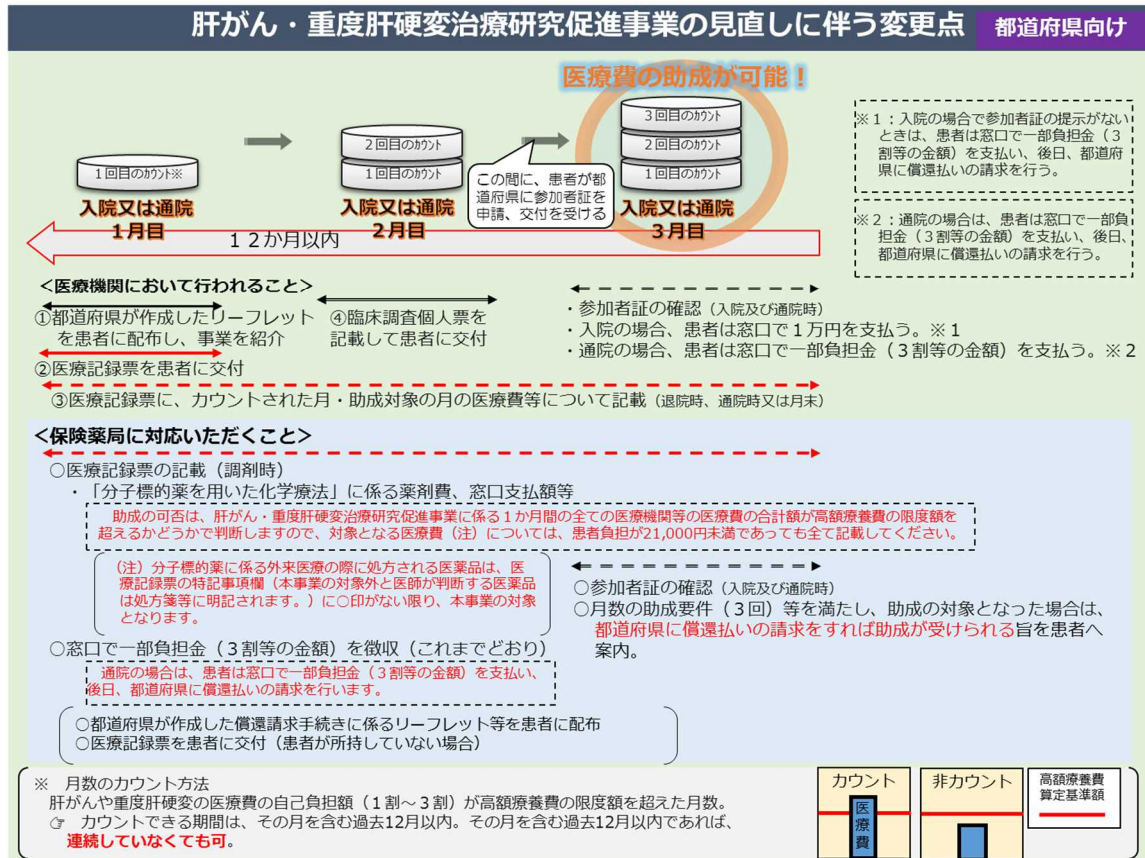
肝がん・重度肝硬変治療研究促進事業の見直しに伴う変更点

都道府県向け

医療費の助成が可能！

1回目のカウント※

入院又は通院
1月目

2回目のカウント
1回目のカウント

入院又は通院
2月目

この間に、患者が都道府県に参加者証を申請、交付を受ける

3回目のカウント
2回目のカウント
1回目のカウント

入院又は通院
3月目

12か月以内

※1：入院の場合で参加者証の提示がないときは、患者は窓口で一部負担金（3割等の金額）を支払い、後日、都道府県に償還払いの請求を行う。

※2：通院の場合は、患者は窓口で一部負担金（3割等の金額）を支払い、後日、都道府県に償還払いの請求を行う。

<医療機関において行われること>

①都道府県が作成したリーフレットを患者に配布し、事業を紹介

④臨床調査個人票を記載して患者に交付

・参加者証の確認（入院及び通院時）
・入院の場合、患者は窓口で1万円を支払う。※1
・通院の場合、患者は窓口で一部負担金（3割等の金額）を支払う。※2

②医療記録票を患者に交付

③医療記録票に、カウントされた月・助成対象の月の医療費等について記載（退院時、通院時又は月末）

<保険薬局に対応いただくこと>

○医療記録票の記載（調剤時）
・「分子標的薬を用いた化学療法」に係る薬剤費、窓口支払額等

助成の可否は、肝がん・重度肝硬変治療研究促進事業に係る1か月間の全ての医療機関等の医療費の合計額が高額療養費の限度額を超えるかどうかで判断しますので、対象となる医療費（注）については、患者負担が21,000円未満であっても全て記載してください。

（注）分子標的薬に係る外来医療の際に処方される医薬品は、医療記録票の特記事項欄（本事業の対象外と医師が判断する医薬品は処方箋等に明記されます。）に○印がない限り、本事業の対象となります。

○参加者証の確認（入院及び通院時）
○月数の助成要件（3回）等を満たし、助成の対象となった場合は、都道府県に償還払いの請求をすれば助成が受けられる旨を患者へ案内。

○窓口で一部負担金（3割等の金額）を徴収（これまでどおり）

通院の場合は、患者は窓口で一部負担金（3割等の金額）を支払い、後日、都道府県に償還払いの請求を行います。

○都道府県が作成した償還請求手続きに係るリーフレット等を患者に配布
○医療記録票を患者に交付（患者が所持していない場合）

※　月数のカウント方法
肝がんや重度肝硬変の医療費の自己負担額（1割～3割）が高額療養費の限度額を超えた月数。
☞　カウントできる期間は、その月を含む過去12月以内。その月を含む過去12月以内であれば、連続していなくても可。

カウント

医療費

非カウント

高額療養費算定基準額